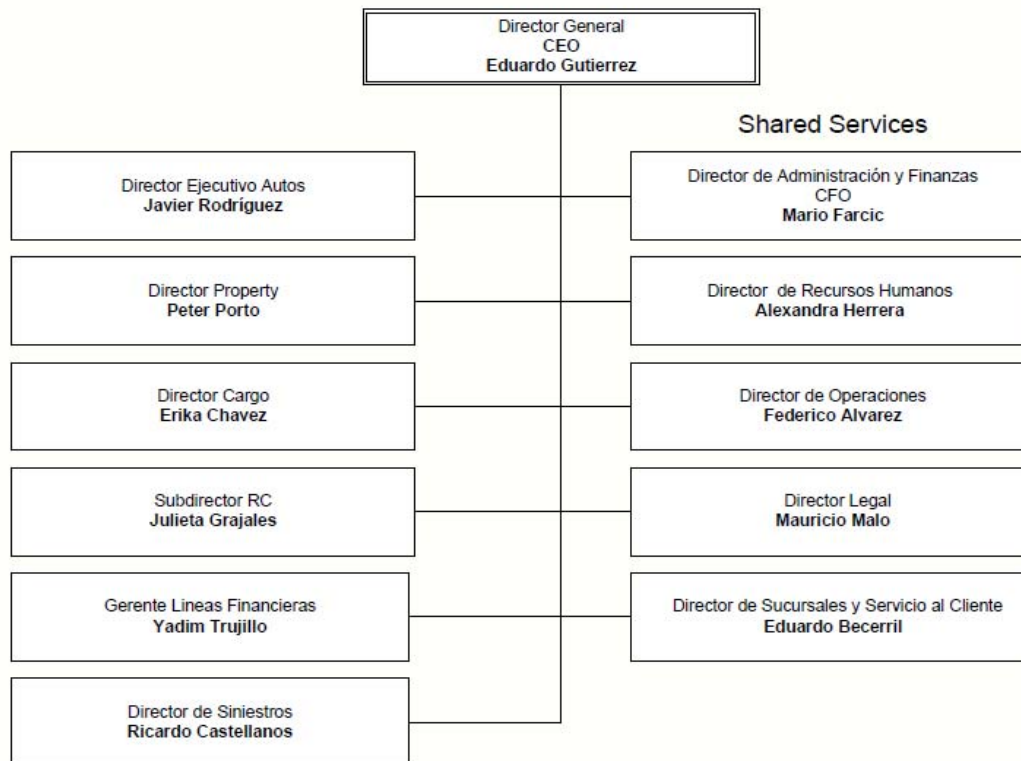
Director General
CEO
**Eduardo Gutierrez**

Shared Services

Director Ejecutivo Autos
**Javier Rodríguez**

Director Property
**Peter Porto**

Director Cargo
**Erika Chavez**

Subdirector RC
**Julieta Grajales**

Gerente Lineas Financieras
**Yadim Trujillo**

Director de Siniestros
**Ricardo Castellanos**

Director de Administración y Finanzas
CFO
**Mario Farcic**

Director de Recursos Humanos
**Alexandra Herrera**

Director de Operaciones
**Federico Alvarez**

Director Legal
**Mauricio Malo**

Director de Sucursales y Servicio al Cliente
**Eduardo Becerril**